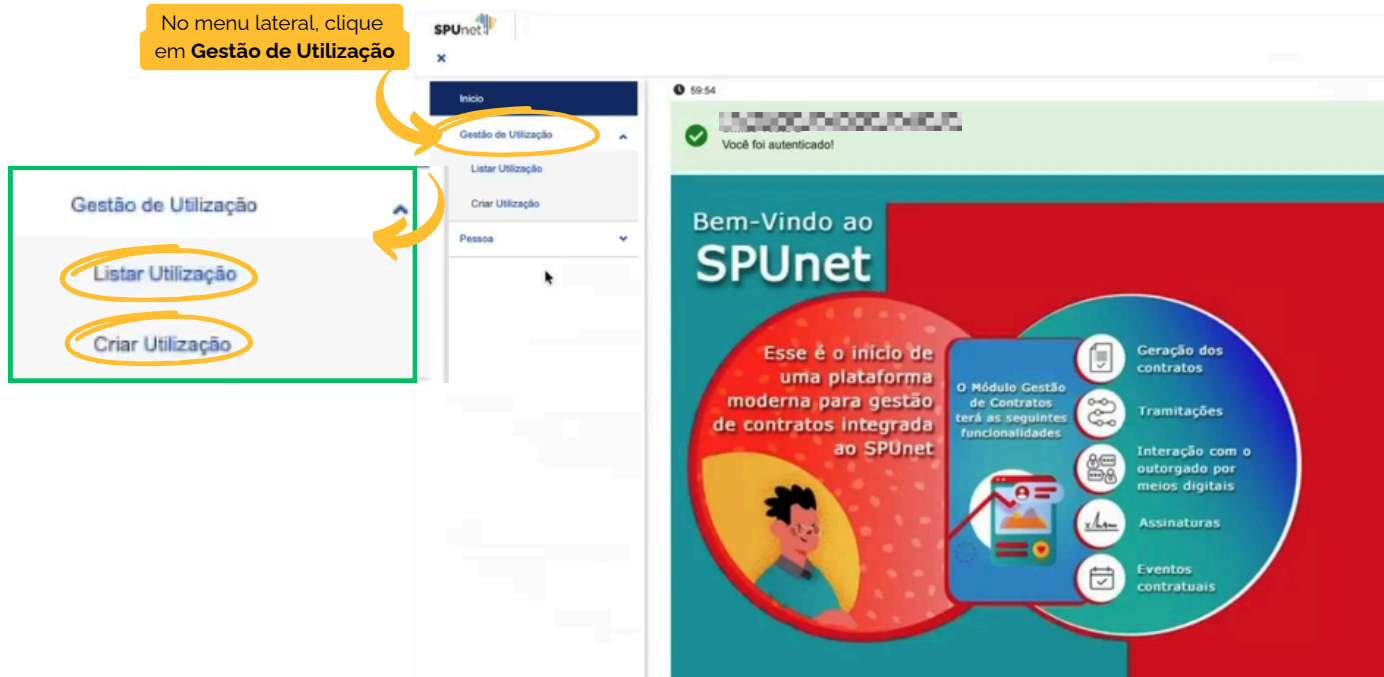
No menu lateral, clique em **Gestão de Utilização**

Gestão de Utilização

Listar Utilização

Criar Utilização

SPUnet

×

Início

Gestão de Utilização

Listar Utilização

Criar Utilização

Pessoa

59:54

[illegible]

Você foi autenticado!

Bem-Vindo ao SPUnet

Esse é o início de uma plataforma moderna para gestão de contratos integrada ao SPUnet

O Módulo Gestão de Contratos terá as seguintes funcionalidades

Geração dos contratos

Tramitações

Interação com o outorgado por meios digitais

Assinaturas

Eventos contratuais